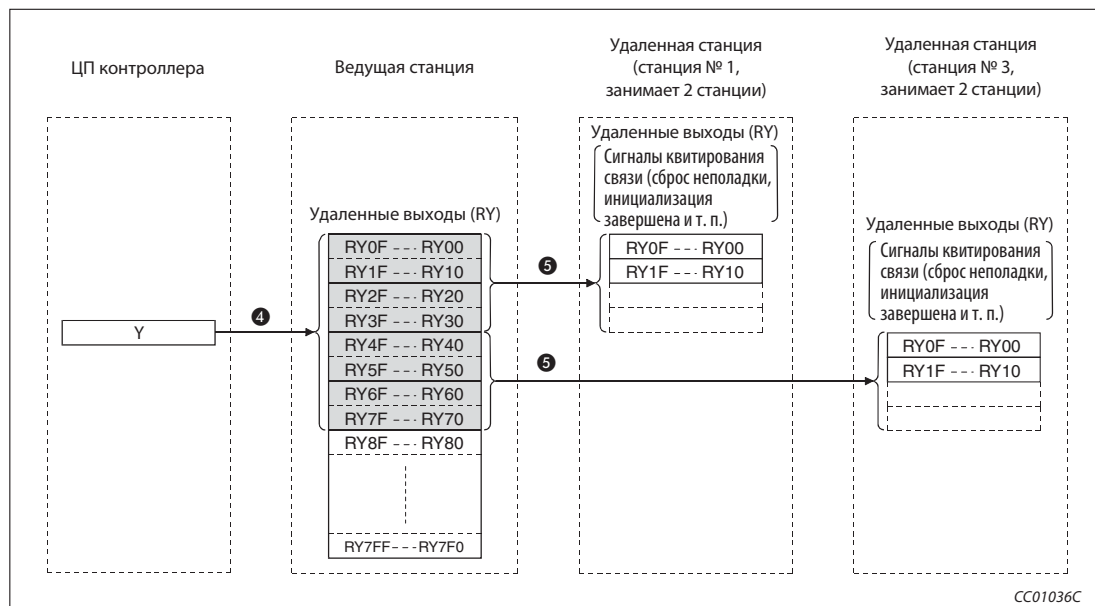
ЦП контроллера

Ведущая станция

Удаленная станция (станция № 1, занимает 2 станции)

Удаленная станция (станция № 3, занимает 2 станции)

Y

❹

Удаленные выходы (RY)

RY0F - - RY00
RY1F - - RY10
RY2F - - RY20
RY3F - - RY30
RY4F - - RY40
RY5F - - RY50
RY6F - - RY60
RY7F - - RY70
RY8F - - RY80
RY7FF - - RY7F0

❺

Удаленные выходы (RY)

Сигналы квитирования связи (сброс неполадки, инициализация завершена и т. п.)

RY0F - - RY00
RY1F - - RY10

❺

Удаленные выходы (RY)

Сигналы квитирования связи (сброс неполадки, инициализация завершена и т. п.)

RY0F - - RY00
RY1F - - RY10

CC01036C